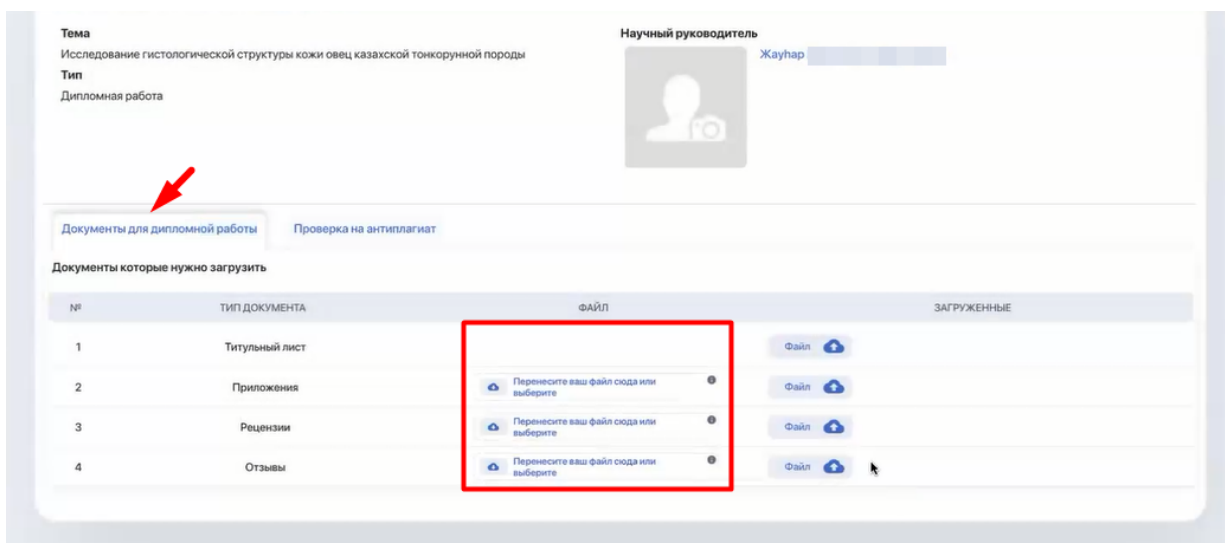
Тема
Исследование гистологической структуры кожи овец казахской тонкорунной породы
Тип
Дипломная работа

Научный руководитель
Жаунар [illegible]

Документы для дипломной работы
Проверка на антиплагиат

Документы которые нужно загрузить

| № | ТИП ДОКУМЕНТА | ФАЙЛ | ЗАГРУЖЕННЫЕ |
|---|---|---|---|
| 1 | Титульный лист | | Файл |
| 2 | Приложения | Перенесите ваш файл сюда или выберите | Файл |
| 3 | Рецензии | Перенесите ваш файл сюда или выберите | Файл |
| 4 | Отзывы | Перенесите ваш файл сюда или выберите | Файл |